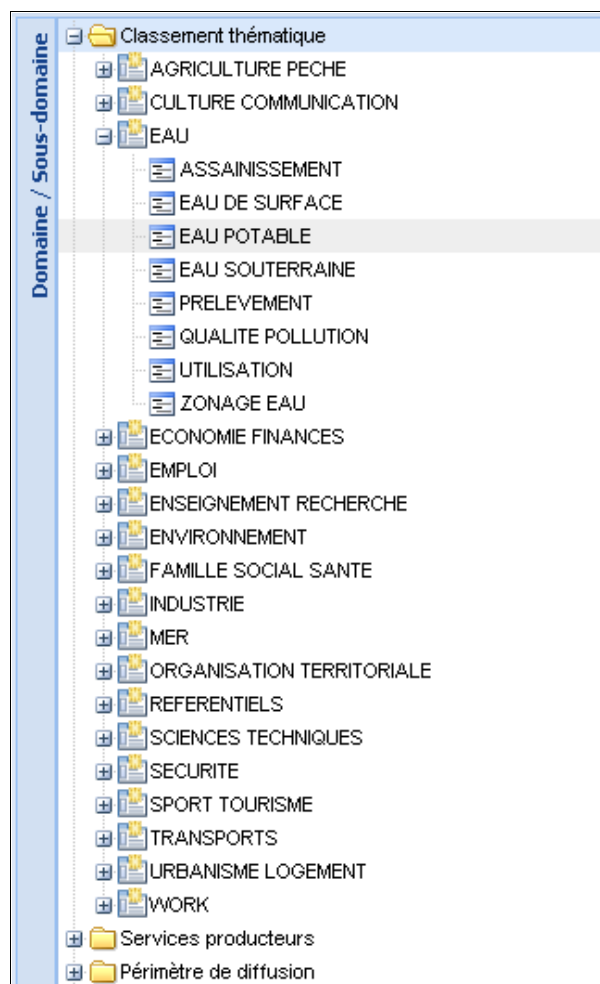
Domaine / Sous-domaine

Classement thématique
AGRICULTURE PECHE
CULTURE COMMUNICATION
EAU
ASSAINISSEMENT
EAU DE SURFACE
EAU POTABLE
EAU SOUTERRAINE
PRELEVEMENT
QUALITE POLLUTION
UTILISATION
ZONAGE EAU
ECONOMIE FINANCES
EMPLOI
ENSEIGNEMENT RECHERCHE
ENVIRONNEMENT
FAMILLE SOCIAL SANTE
INDUSTRIE
MER
ORGANISATION TERRITORIALE
REFERENTIELS
SCIENCES TECHNIQUES
SECURITE
SPORT TOURISME
TRANSPORTS
URBANISME LOGEMENT
WORK
Services producteurs
Périmètre de diffusion